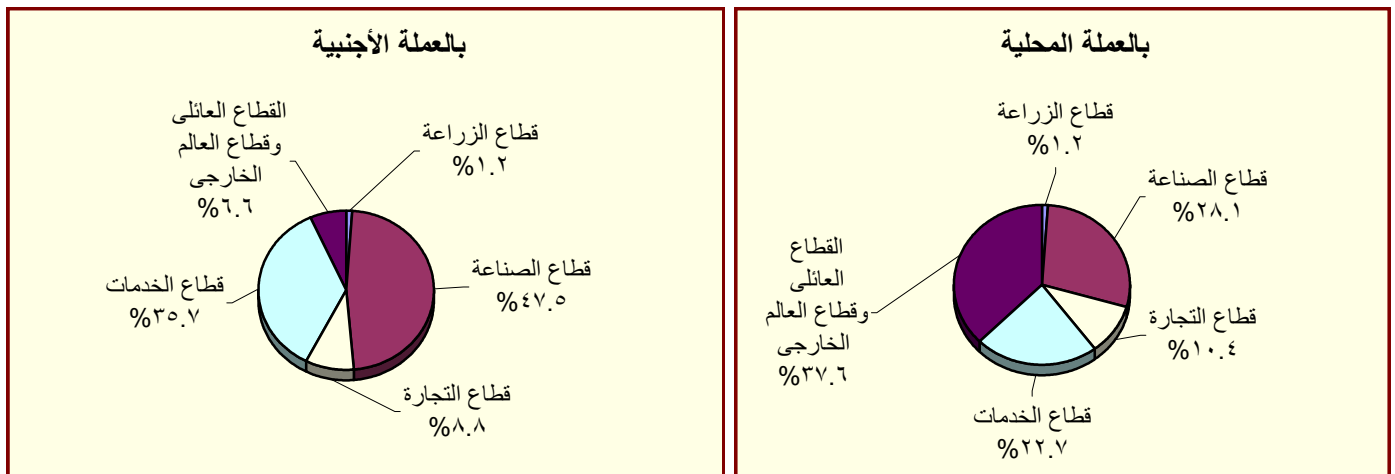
بالعملة المحلية

قطاع الزراعة
١.٢%

قطاع الصناعة
٢٨.١%

قطاع التجارة
١٠.٤%

قطاع الخدمات
٢٢.٧%

القطاع العائلى وقطاع العالم الخارجى
٣٧.٦%

بالعملة الأجنبية

قطاع الزراعة
١.٢%

قطاع الصناعة
٤٧.٥%

قطاع التجارة
٨.٨%

قطاع الخدمات
٣٥.٧%

القطاع العائلى وقطاع العالم الخارجى
٦.٦%